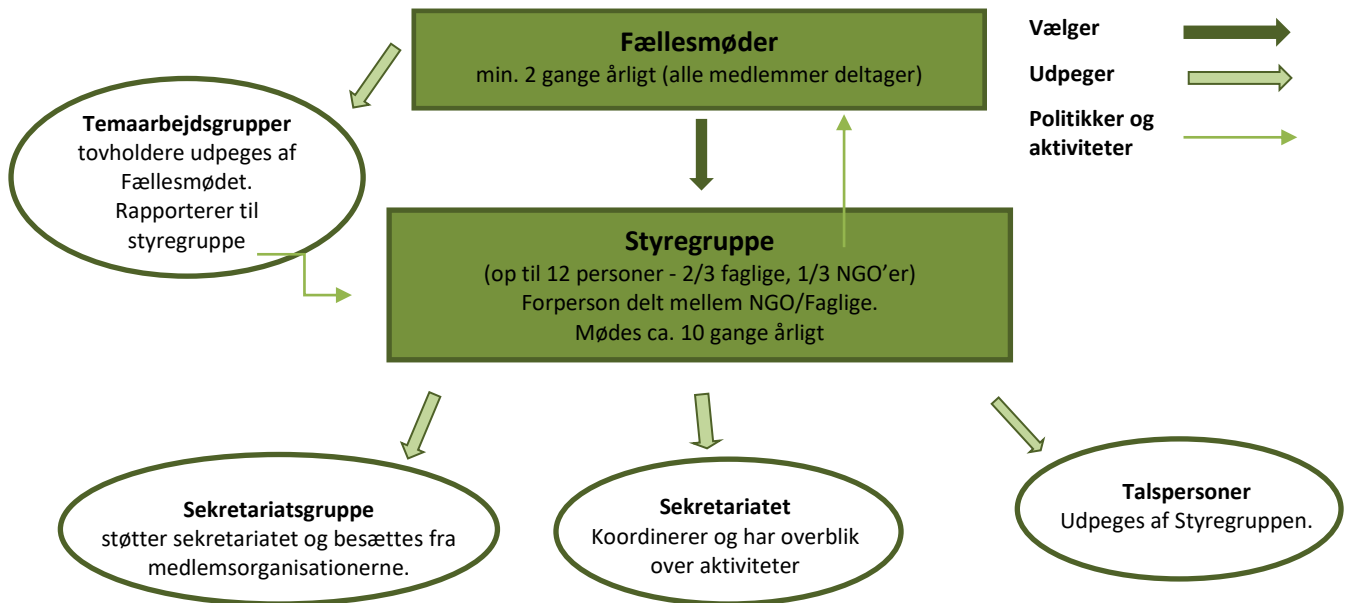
Fællesmøder
min. 2 gange årligt (alle medlemmer deltager)

Vælger

Udpeger

Politikker og aktiviteter

Temaarbejdsgrupper
tovholdere udpeges af Fællesmødet. Rapporterer til styregruppe

Styregruppe
(op til 12 personer - 2/3 faglige, 1/3 NGO'er)
Forperson delt mellem NGO/Faglige.
Mødes ca. 10 gange årligt

Sekretariatsgruppe
støtter sekretariatet og besættes fra medlemsorganisationerne.

Sekretariatet
Koordinerer og har overblik over aktiviteter

Talspersoner
Udpeges af Styregruppen.